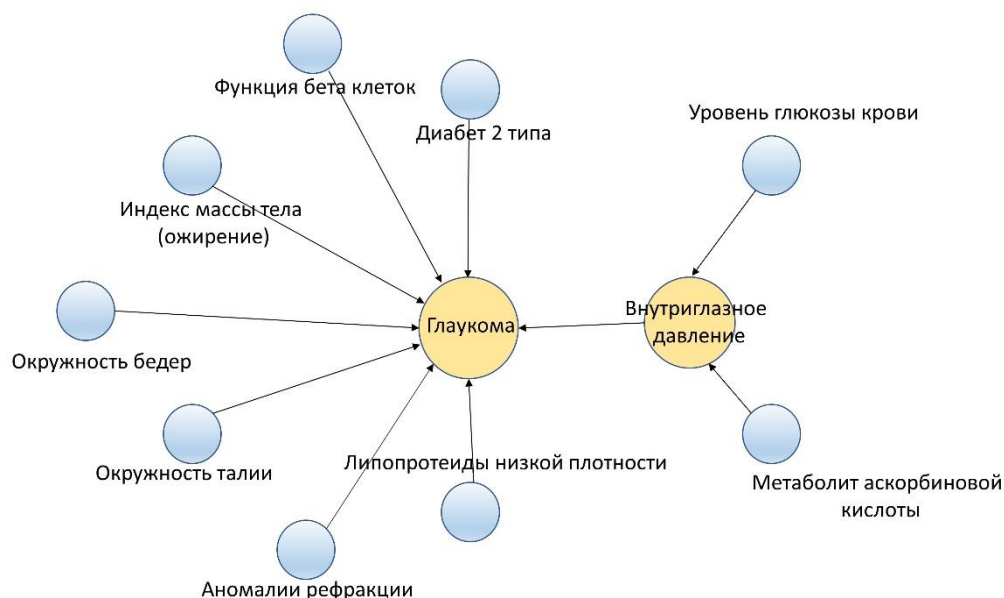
Функция бета клеток

Диабет 2 типа

Уровень глюкозы крови

Индекс массы тела (ожирение)

Глаукома

Внутриглазное давление

Окружность бедер

Окружность талии

Липопротеиды низкой плотности

Метаболит аскорбиновой кислоты

Аномалии рефракции